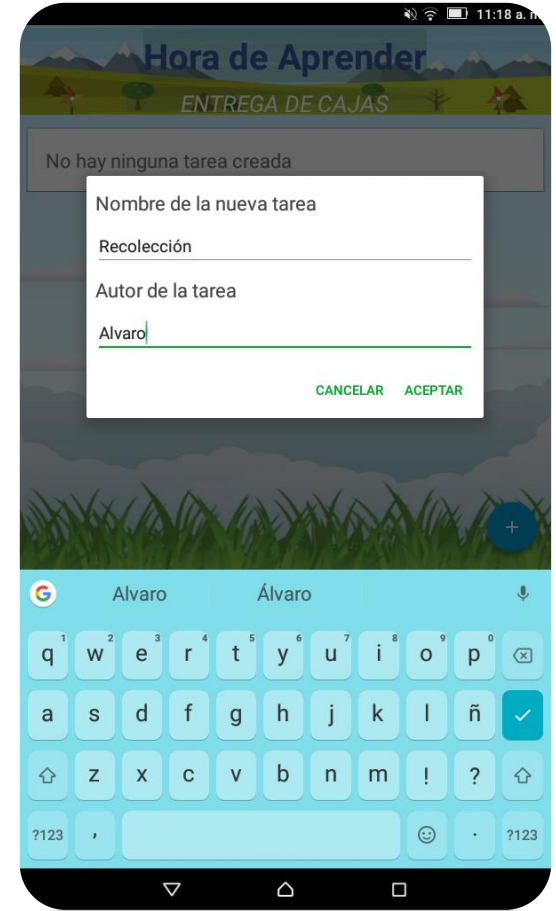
11:18 a. m

Hora de Aprender

ENTREGA DE CAJAS

No hay ninguna tarea creada

Nombre de la nueva tarea

Recolección

Autor de la tarea

Alvaro

CANCELAR ACEPTAR

+

G Alvaro Álvaro

q 1 w 2 e 3 r 4 t 5 y 6 u 7 i 8 o 9 p 0

a s d f g h j k l ñ

z x c v b n m ! ?

?123 , ☺ . ?123